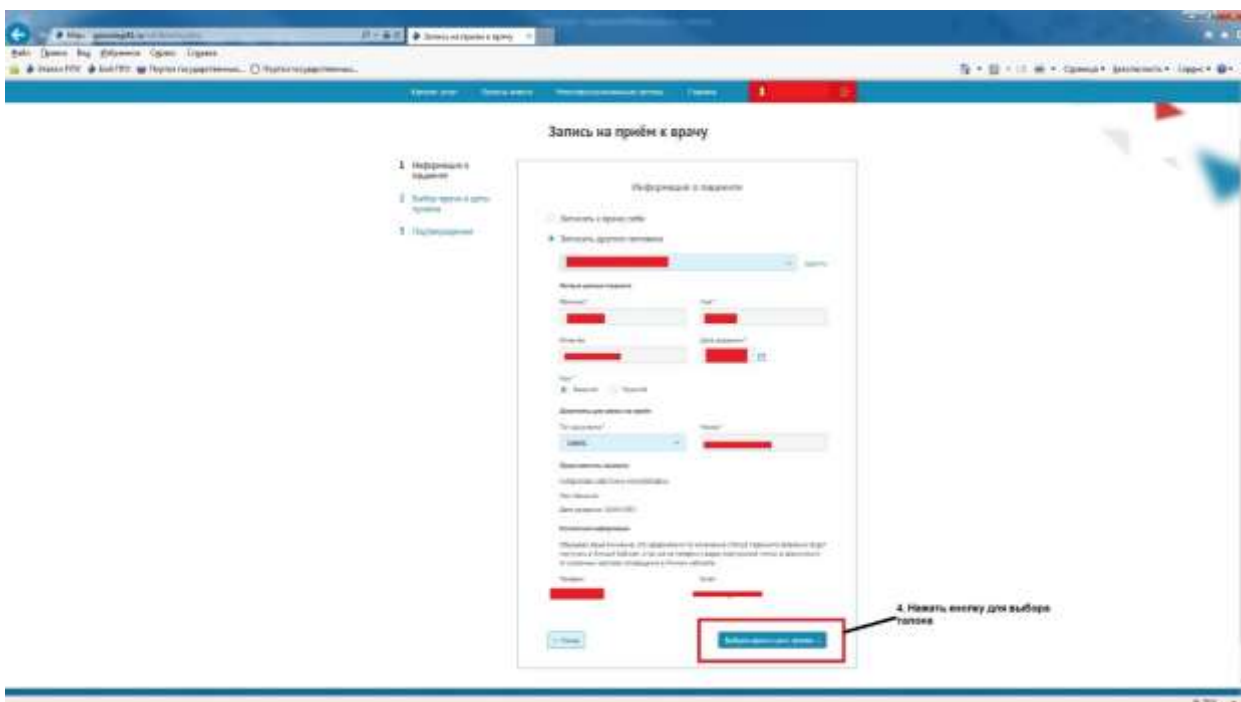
Запись на приём к врачу

1 Информация о пациенте
2 Выбор врача и даты приема
3 Подтверждение

Информация о пациенте

Записать к врачу себя
Записать другого человека

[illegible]

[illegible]

← Назад

Выбрать врача и дату приема →

4. Нажать кнопку для выбора талона